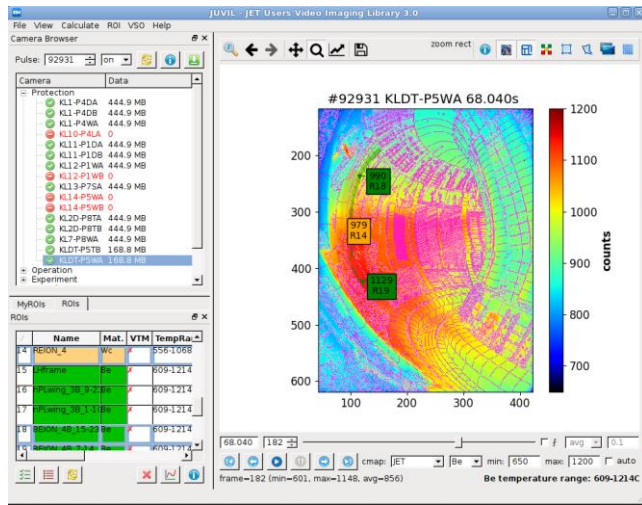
JUVIL - JET Users Video Imaging Library 3.0

File View Calculate ROI VSO Help

Camera Browser

Pulse: 92931 on

| Camera | Data |
|---|---|
| Protection | |
| KL1-P4DA | 444.9 MB |
| KL1-P4DB | 444.9 MB |
| KL1-P4WA | 444.9 MB |
| KL10-P4LA | 0 |
| KL11-P1DA | 444.9 MB |
| KL11-P1DB | 444.9 MB |
| KL12-P1WA | 444.9 MB |
| KL12-P1WB | 0 |
| KL13-P7SA | 444.9 MB |
| KL14-P5WA | 0 |
| KL14-P5WB | 0 |
| KL2D-P8TA | 444.9 MB |
| KL2D-P8TB | 444.9 MB |
| KL7-P8WA | 444.9 MB |
| KLDT-P5TB | 168.8 MB |
| KLDT-P5WA | 168.8 MB |
| Operation | |
| Experiment | |

MyROIs ROIs

ROIs

| | Name | Mat. | VTM | TempRa |
|---|---|---|---|---|
| 14 | REION_4 | Wc | ✗ | 556-1068 |
| 15 | LHframe | Be | ✗ | 609-1214 |
| 16 | HPLwing_3B_8-2 | Be | ✗ | 609-1214 |
| 17 | HPLwing_3B_1-10 | Be | ✗ | 609-1214 |
| 18 | REION_4B_15-23 | Be | ✗ | 609-1214 |
| 19 | REION_4B_7-14 | Be | ✗ | 609-1214 |

zoom rect

#92931 KLDT-P5WA 68.040s

990 R18

979 R14

1129 R19

200 300 400 500 600

100 200 300 400

1200 1100 1000 900 800 700

counts

68.040 182

avg 0.1

cmap: JET Be min: 650 max: 1200 auto

frame=182 (min=601, max=1148, avg=856)

Be temperature range: 609-1214C